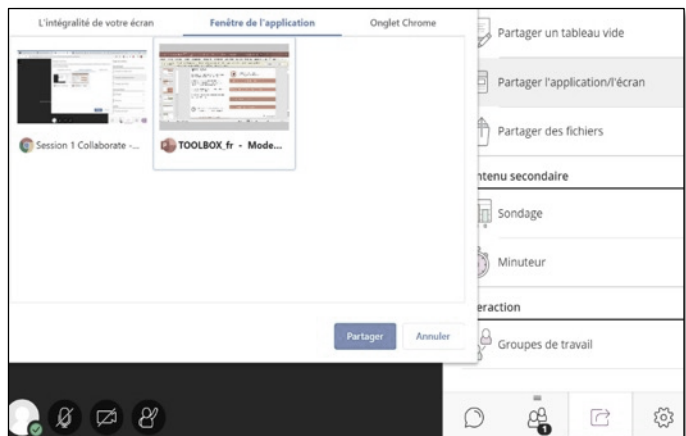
L'intégralité de votre écran

Fenêtre de l'application

Onglet Chrome

Session 1 Collaborate -...

TOOLBOX_fr - Mode...

Partager

Annuler

Partager un tableau vide

Partager l'application/l'écran

Partager des fichiers

ntenu secondaire

Sondage

Minuteur

eraction

Groupes de travail

1